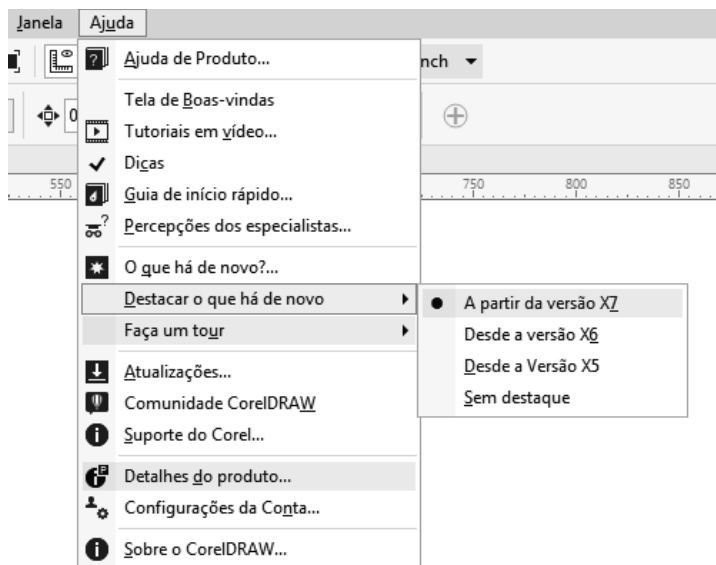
Janela Ajuda

nch

0

550

750

800

850

Ajuda de Produto...

Tela de Boas-vindas

Tutoriais em vídeo...

Dicas

Guia de início rápido...

Percepções dos especialistas...

O que há de novo?...

Destacar o que há de novo

Faça um tour

Atualizações...

Comunidade CorelDRAW

Suporte do Corel...

Detalhes do produto...

Configurações da Conta...

Sobre o CorelDRAW...

A partir da versão X7

Desde a versão X6

Desde a Versão X5

Sem destaque